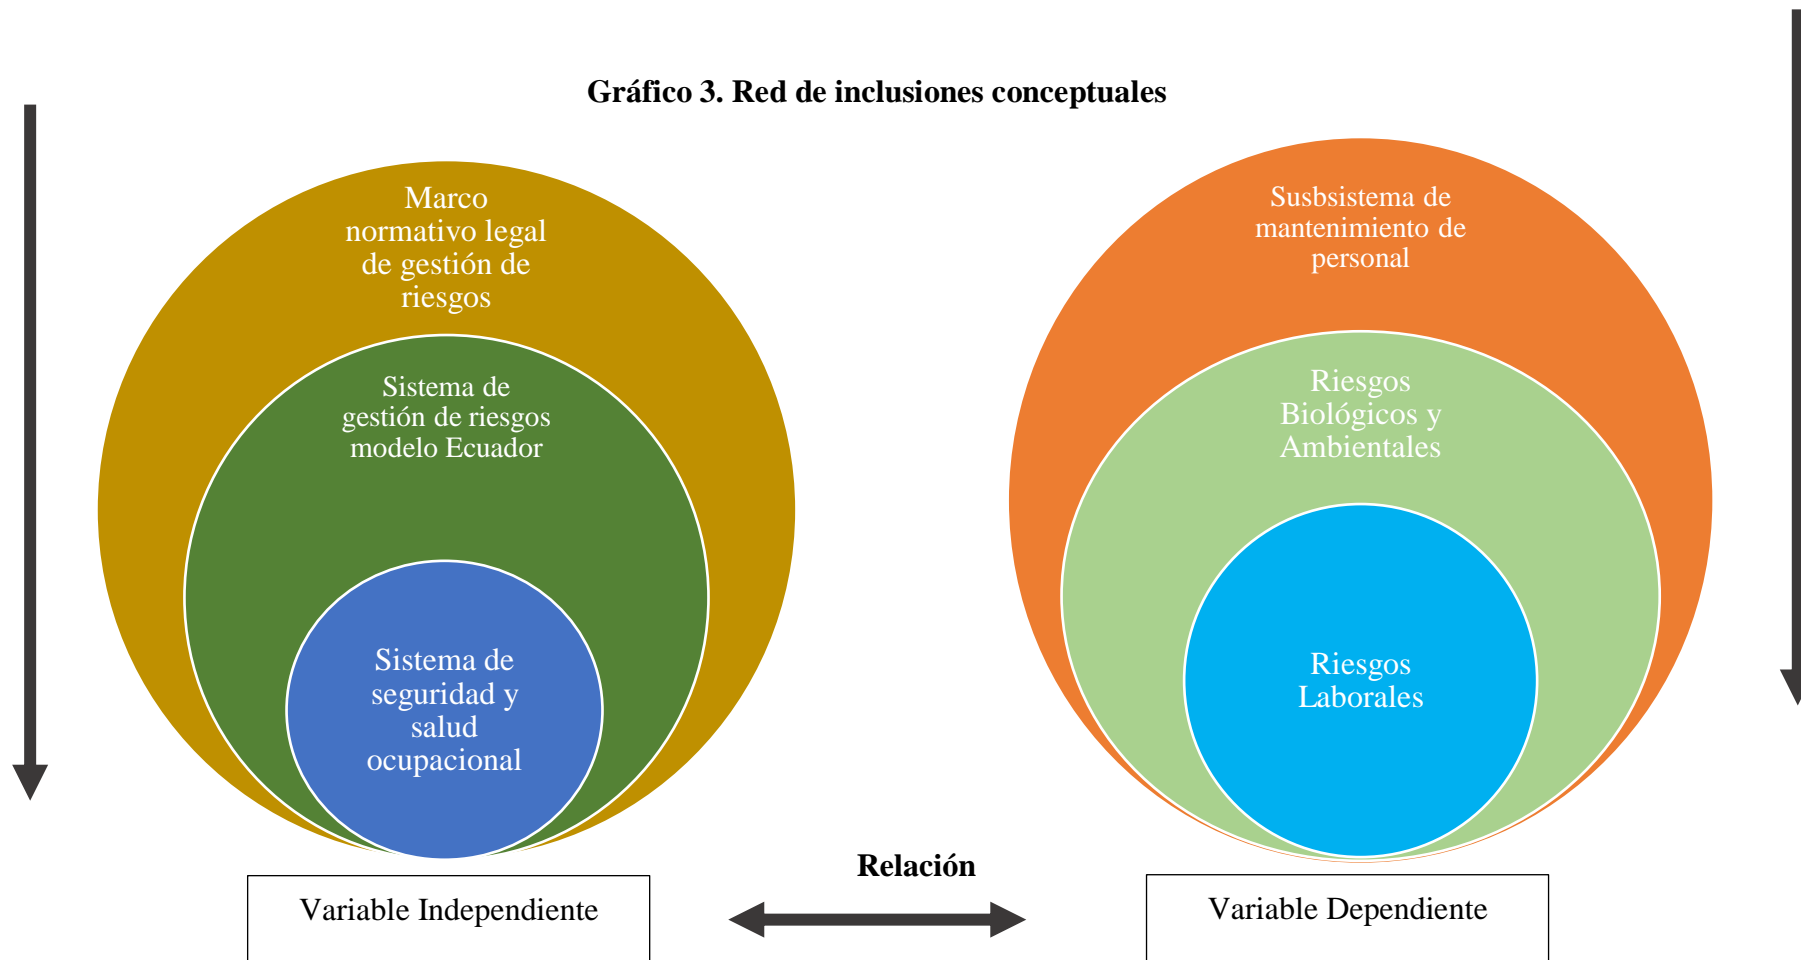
Gráfico 3. Red de inclusiones conceptuales

Marco normativo legal de gestión de riesgos

Sistema de gestión de riesgos modelo Ecuador

Sistema de seguridad y salud ocupacional

Susbsistema de mantenimiento de personal

Riesgos Biológicos y Ambientales

Riesgos Laborales

Variable Independiente

Relación

Variable Dependiente